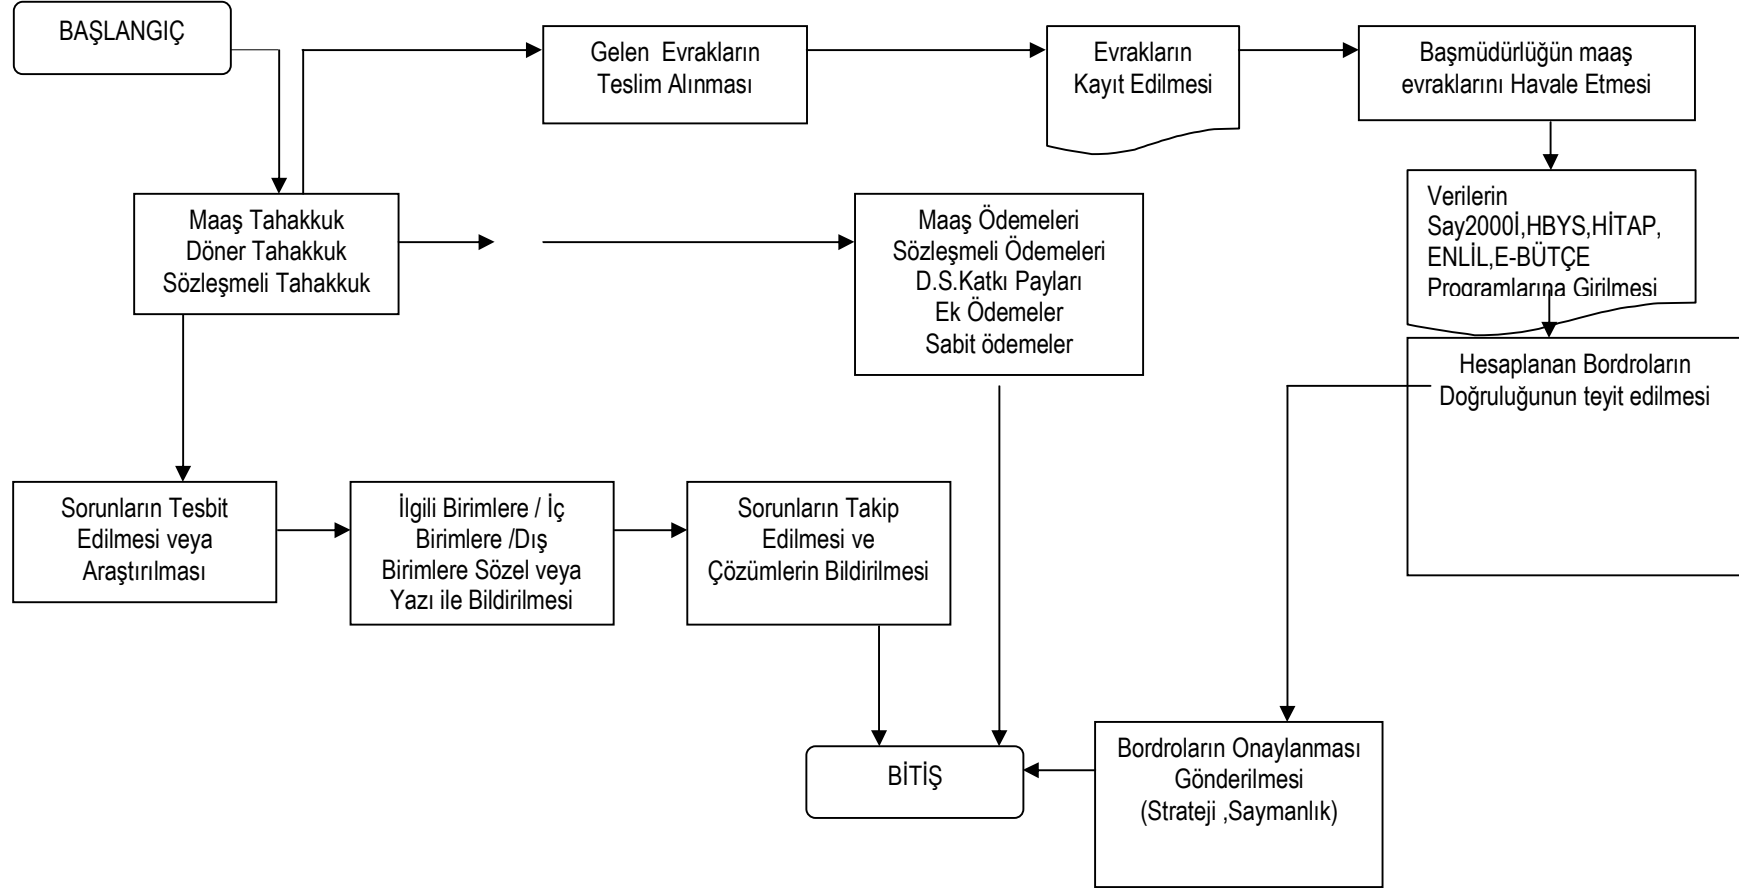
BAŞLANGIÇ

Gelen Evrakların Teslim Alınması

Evrakların Kayıt Edilmesi

Başmüdürlüğün maaş evraklarını Havale Etmesi

Maaş Tahakkuk
Döner Tahakkuk
Sözleşmeli Tahakkuk

Maaş Ödemeleri
Sözleşmeli Ödemeleri
D.S.Katkı Payları
Ek Ödemeler
Sabit ödemeler

Verilerin Say2000İ,HBYS,HİTAP, ENLİL,E-BÜTÇE Programlarına Girilmesi

Hesaplanan Bordroların Doğruluğunun teyit edilmesi

Sorunların Tesbit Edilmesi veya Araştırılması

İlgili Birimlere / İç Birimlere /Dış Birimlere Sözel veya Yazı ile Bildirilmesi

Sorunların Takip Edilmesi ve Çözümlerin Bildirilmesi

BİTİŞ

Bordroların Onaylanması Gönderilmesi (Strateji ,Saymanlık)